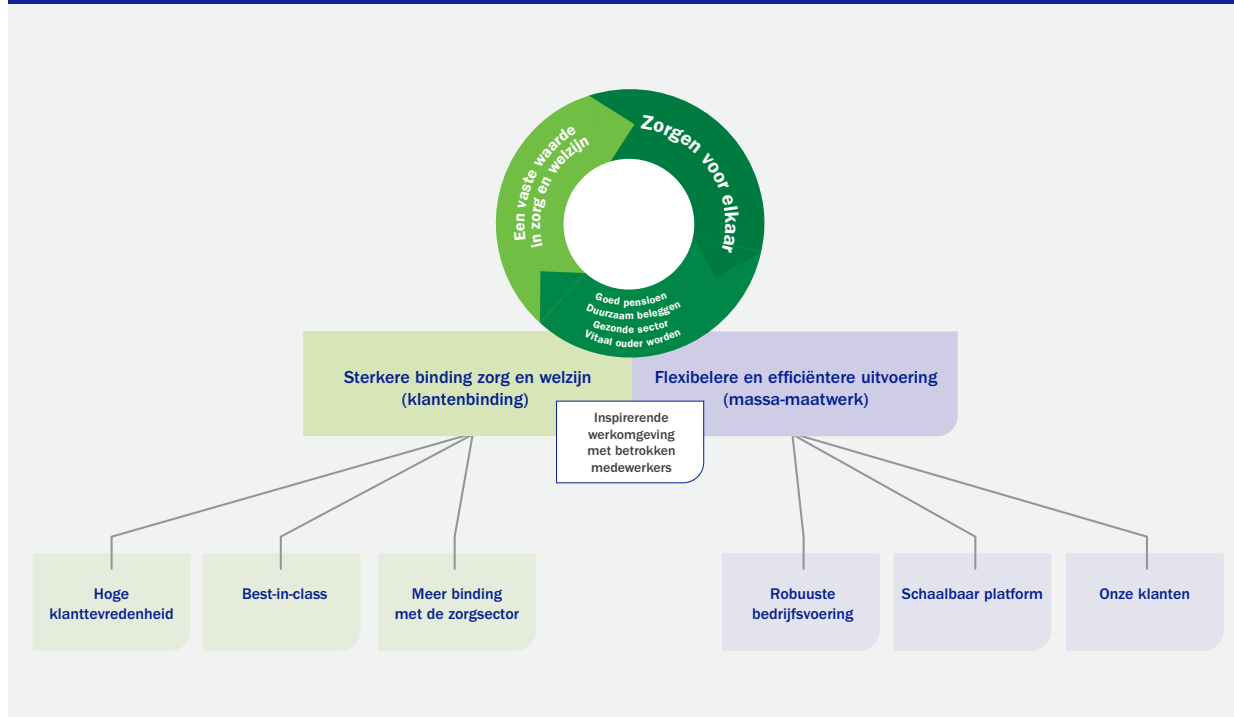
Zorgen voor elkaar

Een vaste waarde in zorg en welzijn

Goed pensioen
Duurzaam beleggen
Gezonde sector
Vitaal ouder worden

Sterkere binding zorg en welzijn (klantenbinding)

Flexibelere en efficiëntere uitvoering (massa-maatwerk)

Inspirerende werkomgeving met betrokken medewerkers

Hoge klanttevredenheid

Best-in-class

Meer binding met de zorgsector

Robuuste bedrijfsvoering

Schaalbaar platform

Onze klanten